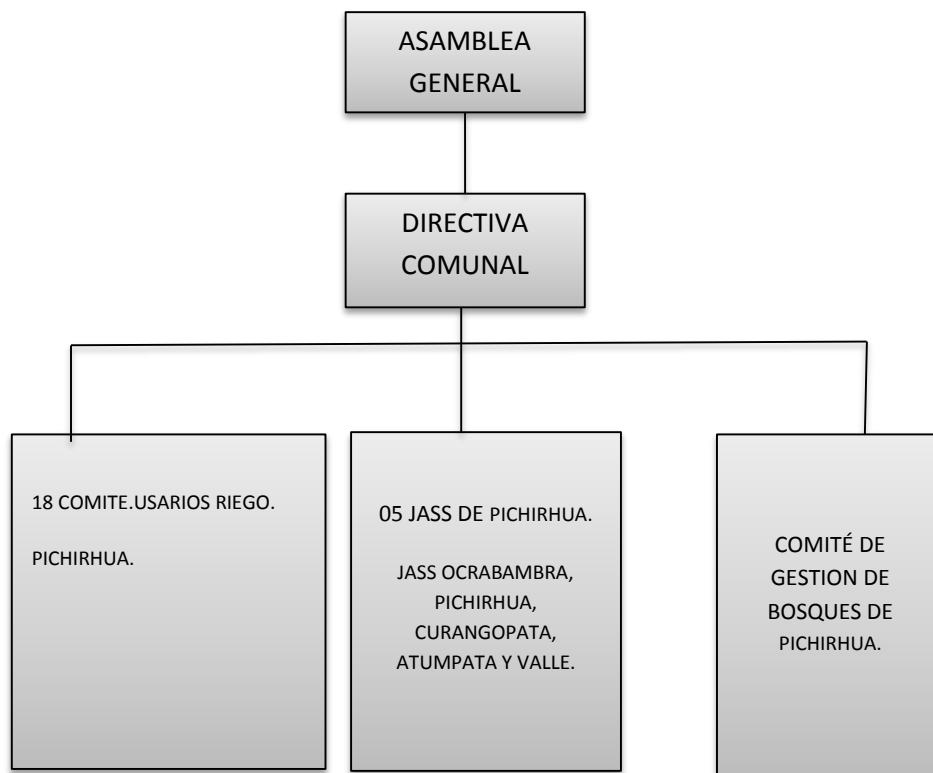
ASAMBLEA GENERAL

DIRECTIVA COMUNAL

18 COMITE.USARIOS RIEGO.

PICHIRHUA.

05 JASS DE PICHIRHUA.

JASS OCRABAMBRA, PICHIRHUA, CURANGOPATA, ATUMPATA Y VALLE.

COMITÉ DE GESTION DE BOSQUES DE PICHIRHUA.